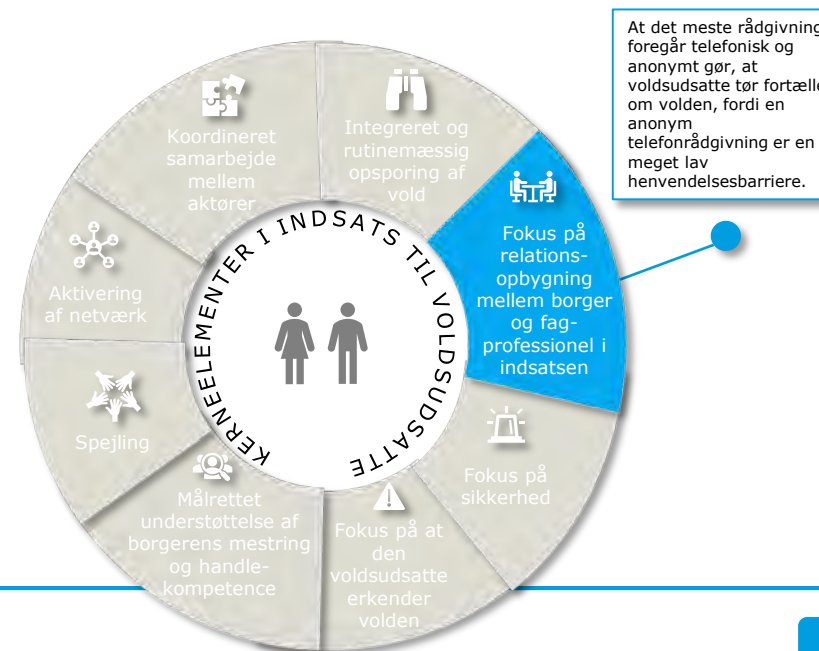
At det meste rådgivning foregår telefonisk og anonymt gør, at voldsudsatte tør fortælle om volden, fordi en anonym telefonrådgivning er en meget lav henvendelsesbarriere.

KERNEELEMENTER I INDSATS TIL VOLDSUDSATTE

Integreret og rutinemæssig opsporing af vold

Fokus på relations-opbygning mellem borger og fag-professionel i indsatsen

Fokus på sikkerhed

Fokus på at den voldsudsatte erkender volden

Målrettet understøttelse af borgerens mestring og handle-kompetence

Spejling

Aktivering af netværk

Koordineret samarbejde mellem aktører